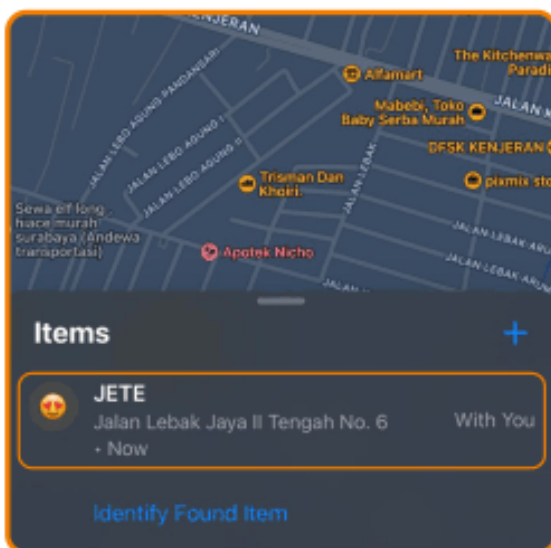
KENJERAN
The Kitchenwa Paradi
Alfamart
JALAN K
Mabebi, Toko Baby Serba Murah
DFSK KENJERAN
pixmix sto
JALAN LEBO AGUNG PANDANSARI
JALAN LEBO AGUNG II
JALAN LEBO AGUNG II
Trisman Dan Khoiri
JALAN LEBAK
Sewa elf long hiace murah surabaya (Andewa transportasi)
Apotek Nicho
JALAN LEBAK ARU
JALAN LEBAK ARU
JALAN LEBAK

Items
+
JETE
Jalan Lebak Jaya II Tengah No. 6 • Now
With You
Identify Found Item